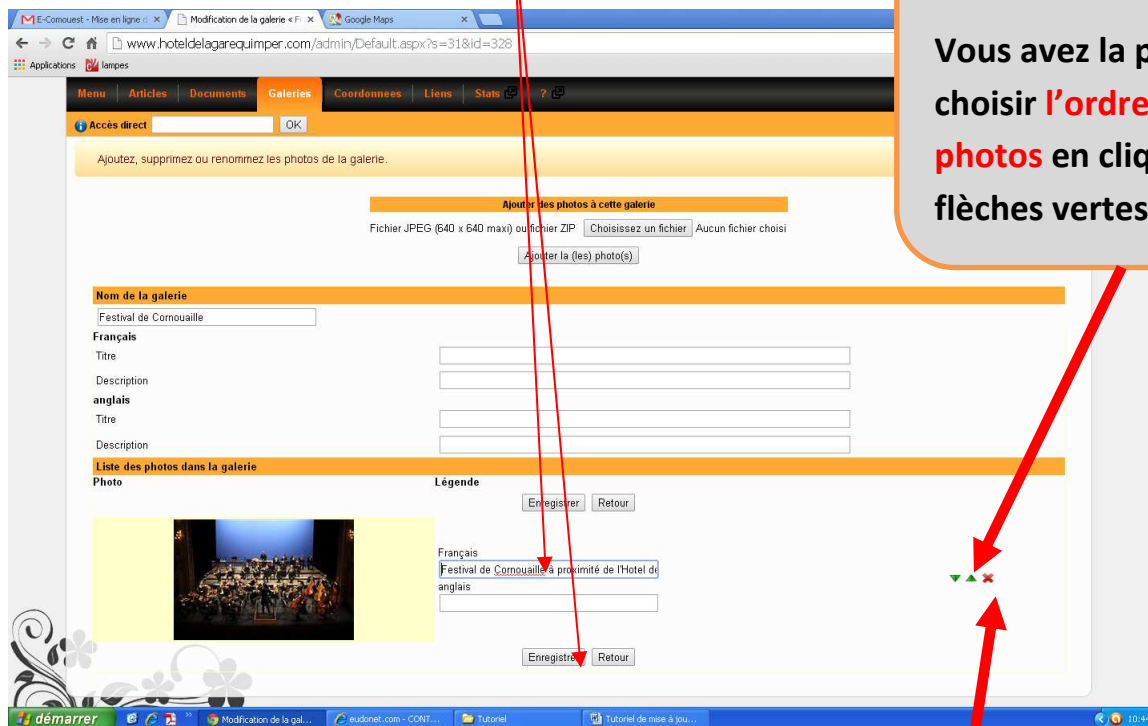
E-Comouest - Mise en ligne d ×
Modification de la galerie « F ×
Google Maps ×

www.hotelndelagarequimper.com/admin/Default.aspx?s=31&id=328

Applications lampes

Menu | Articles | Documents | Galeries | Coordonnees | Liens | Stats | ?

Accès direct OK

Ajoutez, supprimez ou renommez les photos de la galerie.

Ajouter des photos à cette galerie

Fichier JPEG (640 x 640 maxi) ou fichier ZIP Choisissez un fichier Aucun fichier choisi

Ajouter la (les) photo(s)

Nom de la galerie

Festival de Cornouaille

Français

Titre

Description

anglais

Titre

Description

Liste des photos dans la galerie

Photo

Légende

Enregistrer Retour

Français

Festival de Cornouaille à proximité de l'Hotel de

anglais

Enregistrer Retour

Vous avez la p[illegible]
choisir l'ordre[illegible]
photos en cliq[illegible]
flèches vertes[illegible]

démarrer
Modification de la gal...
eudonet.com - CONT...
Tutoriel
Tutoriel de mise à jou...
10:4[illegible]